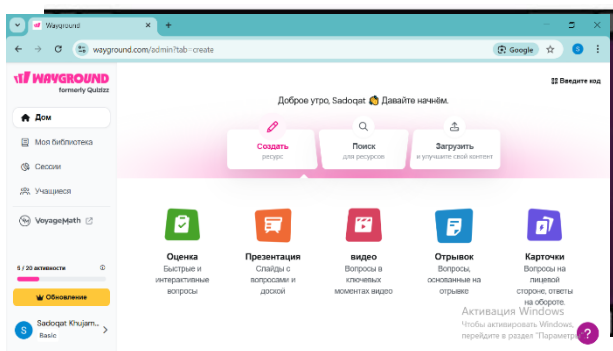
Wayground
wayground.com/admin?tab=create
Google
S

WAYGROUND
formerly Quizizz

Введите код

Дом
Моя библиотека
Сессии
Учащиеся
VoyageMath

5 / 20 активности
Обновление

Sadoqat Khujam...
Basic

Доброе утро, Sadoqat 👋 Давайте начнём.

Создать
ресурс

Поиск
для ресурсов

Загрузить
и улучшите свой контент

Оценка
Быстрые и интерактивные вопросы

Презентация
Слайды с вопросами и доской

видео
Вопросы в ключевых моментах видео

Отрывок
Вопросы, основанные на отрывке

Карточки
Вопросы на лицевой стороне, ответы на обороте.

Активация Windows
Чтобы активировать Windows, перейдите в раздел "Параметры".

?